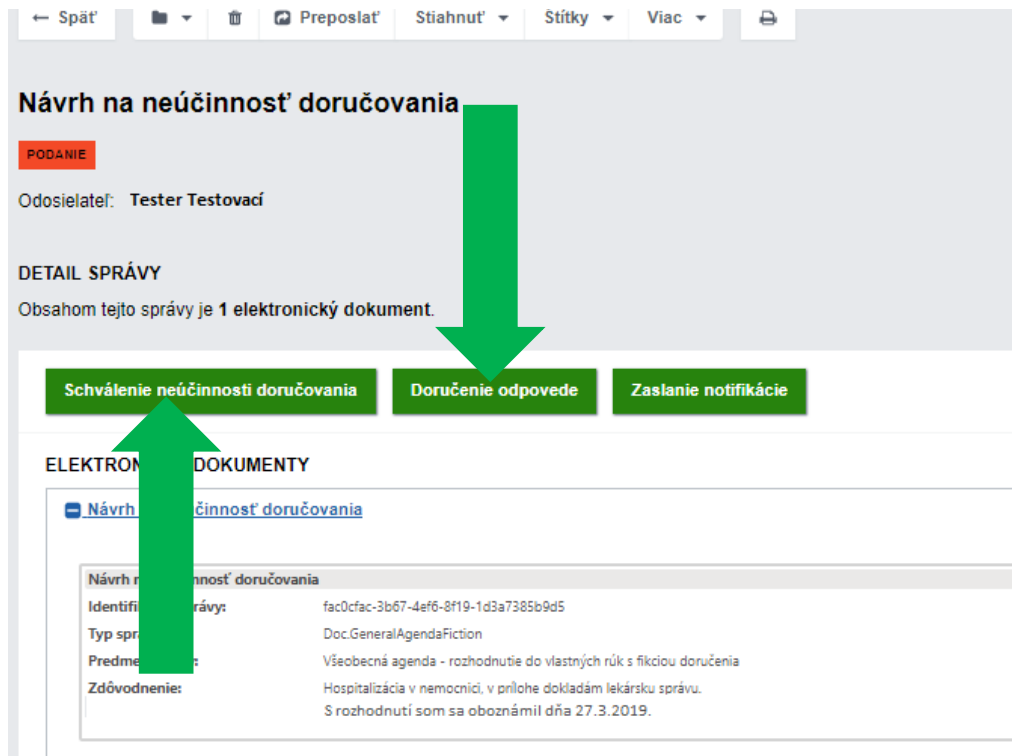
← Späť | Preposlať | Stiahnuť | Štítky | Viac

Návrh na neúčinnosť doručovania

PODANIE

Odosielateľ: Tester Testovací

DETAIL SPRÁVY

Obsahom tejto správy je 1 elektronický dokument.

Schválenie neúčinnosti doručovania | Doručenie odpovede | Zaslanie notifikácie

ELEKTRON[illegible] DOKUMENTY

Návrh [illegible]činnosť doručovania

| Návrh n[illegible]nnosť doručovania | |
|---|---|
| Identifi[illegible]rávy: | fac0cfac-3b67-4ef6-8f19-1d3a7385b9d5 |
| Typ spr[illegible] | Doc.GeneralAgendaFiction |
| Predme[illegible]: | Všeobecná agenda - rozhodnutie do vlastných rúk s fikciou doručenia |
| Zdôvodnenie: | Hospitalizácia v nemocnici, v prílohe dokladám lekársku správu. S rozhodnutí som sa oboznámil dňa 27.3.2019. |